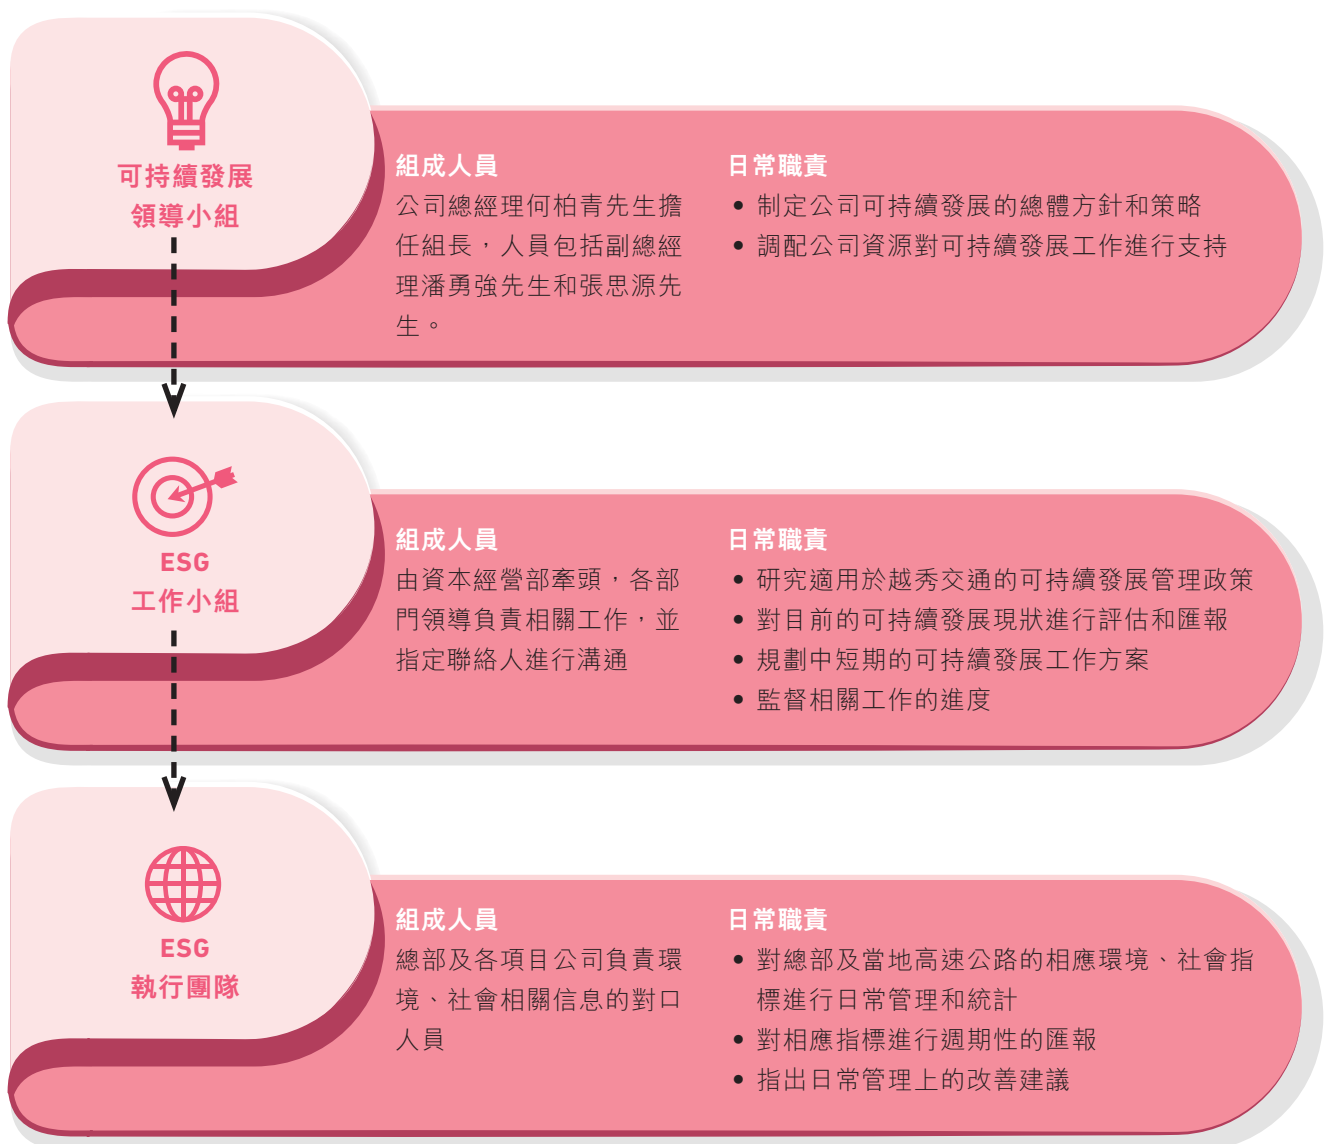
可持續發展
領導小組

組成人員
公司總經理何柏青先生擔任組長，人員包括副總經理潘勇強先生和張思源先生。

日常職責
• 制定公司可持續發展的總體方針和策略
• 調配公司資源對可持續發展工作進行支持

ESG
工作小組

組成人員
由資本經營部牽頭，各部門領導負責相關工作，並指定聯絡人進行溝通

日常職責
• 研究適用於越秀交通的可持續發展管理政策
• 對目前的可持續發展現狀進行評估和匯報
• 規劃中短期的可持續發展工作方案
• 監督相關工作的進度

ESG
執行團隊

組成人員
總部及各項目公司負責環境、社會相關信息的對口人員

日常職責
• 對總部及當地高速公路的相應環境、社會指標進行日常管理和統計
• 對相應指標進行週期性的匯報
• 指出日常管理上的改善建議